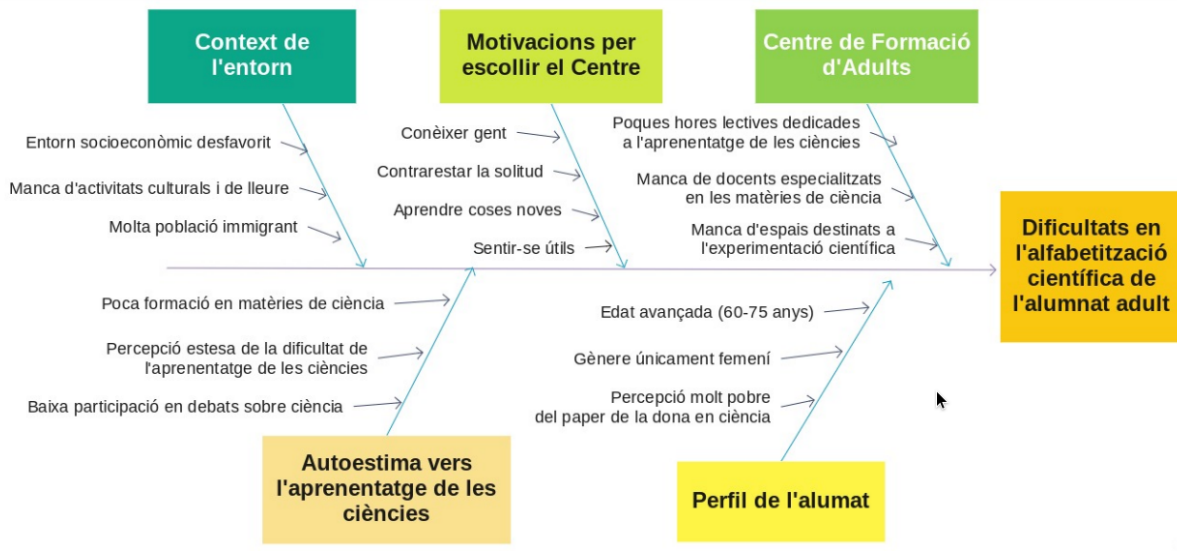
Context de l'entorn

Motivacions per escollir el Centre

Centre de Formació d'Adults

Entorn socioeconòmic desfavorit

Manca d'activitats culturals i de lleure

Molta població immigrant

Conèixer gent

Contrarestar la solitud

Aprendre coses noves

Sentir-se útils

Poques hores lectives dedicades a l'aprenentatge de les ciències

Manca de docents especialitzats en les matèries de ciència

Manca d'espais destinats a l'experimentació científica

Dificultats en l'alfabetització científica de l'alumnat adult

Poca formació en matèries de ciència

Percepció estesa de la dificultat de l'aprenentatge de les ciències

Baixa participació en debats sobre ciència

Edat avançada (60-75 anys)

Gènere únicament femení

Percepció molt pobre del paper de la dona en ciència

Autoestima vers l'aprenentatge de les ciències

Perfil de l'alumat